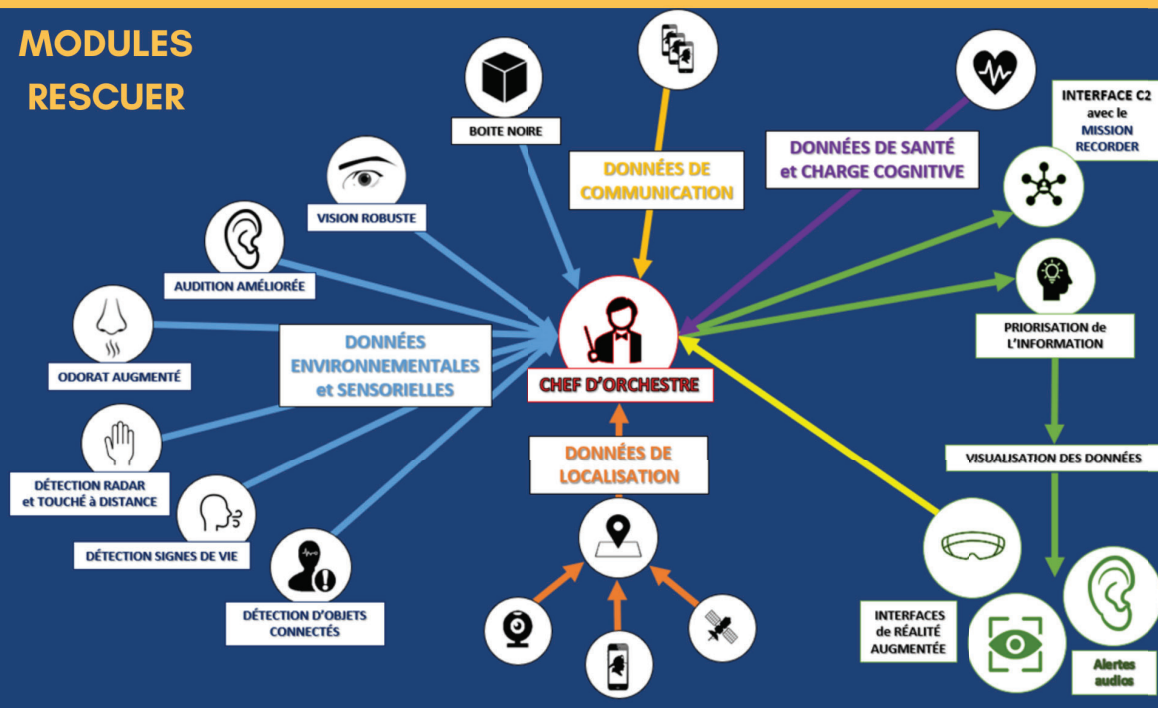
MODULES RESCUER

BOITE NOIRE

DONNÉES DE COMMUNICATION

DONNÉES DE SANTÉ et CHARGE COGNITIVE

INTERFACE C2 avec le MISSION RECORDER

VISION ROBUSTE

AUDITION AMÉLIORÉE

ODORAT AUGMENTÉ

DONNÉES ENVIRONNEMENTALES et SENSORIELLES

CHEF D'ORCHESTRE

PRIORISATION de L'INFORMATION

DÉTECTION RADAR et TOUCHÉ à DISTANCE

DONNÉES DE LOCALISATION

VISUALISATION DES DONNÉES

DÉTECTION SIGNES DE VIE

DÉTECTION D'OBJETS CONNECTÉS

INTERFACES de RÉALITÉ AUGMENTÉE

Alertes audios